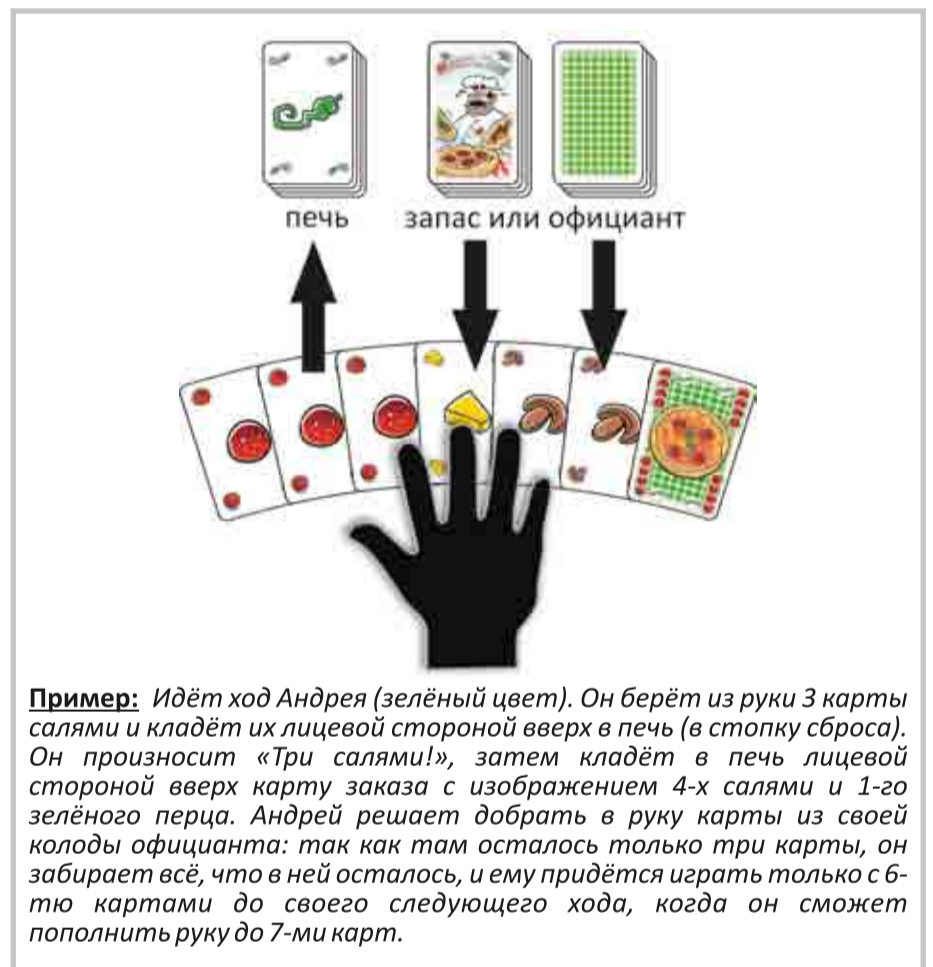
печь запас или официант

**Пример:** Идёт ход Андрея (зелёный цвет). Он берёт из руки 3 карты салями и кладёт их лицевой стороной вверх в печь (в стопку сброса). Он произносит «Три салями!», затем кладёт в печь лицевой стороной вверх карту заказа с изображением 4-х салями и 1-го зелёного перца. Андрей решает добрать в руку карты из своей колоды официанта: так как там осталось только три карты, он забирает всё, что в ней осталось, и ему придётся играть только с 6-тю картами до своего следующего хода, когда он сможет пополнить руку до 7-ми карт.